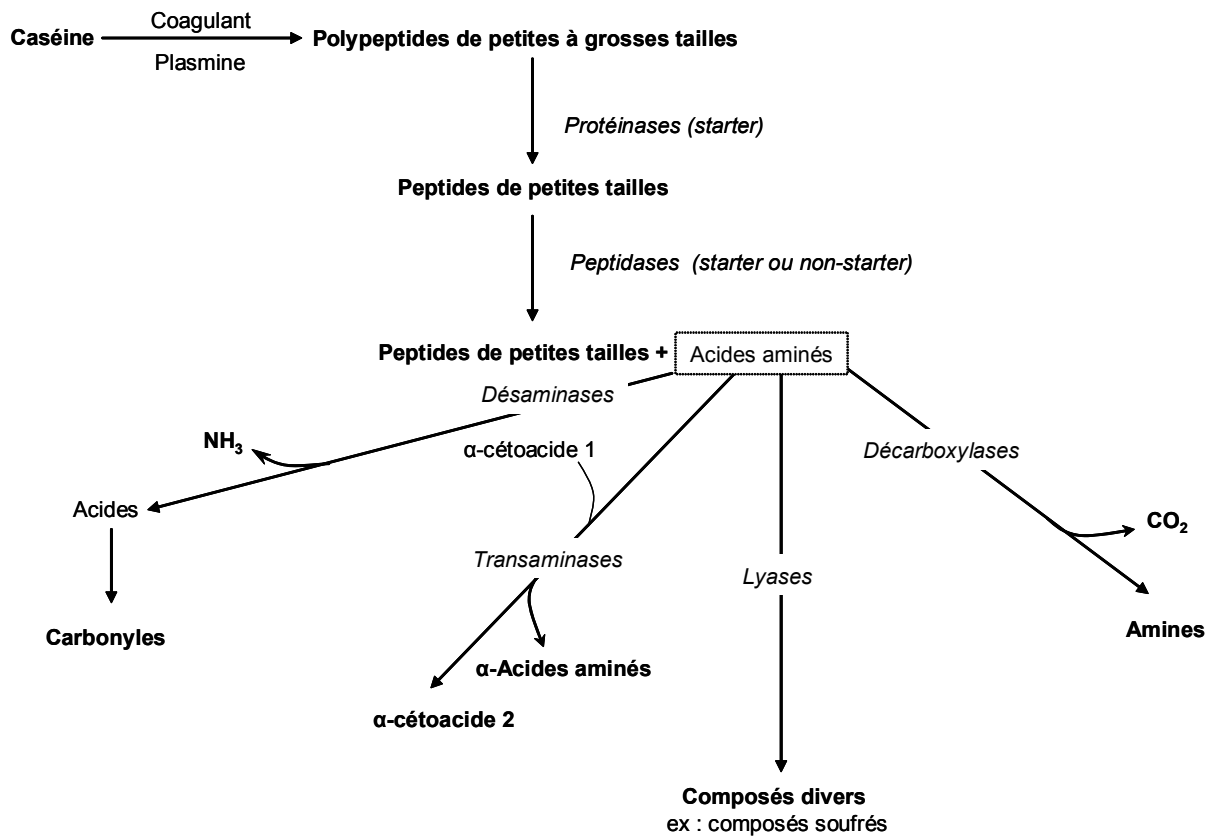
Caséine
Coagulant
Plasmine
Polypeptides de petites à grosses tailles

Protéinases (starter)

Peptides de petites tailles

Peptidases (starter ou non-starter)

Peptides de petites tailles + Acides aminés

Désaminases
$NH_3$
Acides
Carbonyles

α-cétoacide 1
Transaminases
α-Acides aminés
α-cétoacide 2

Lyases
Composés divers
ex : composés soufrés

Décarboxylases
$CO_2$
Amines